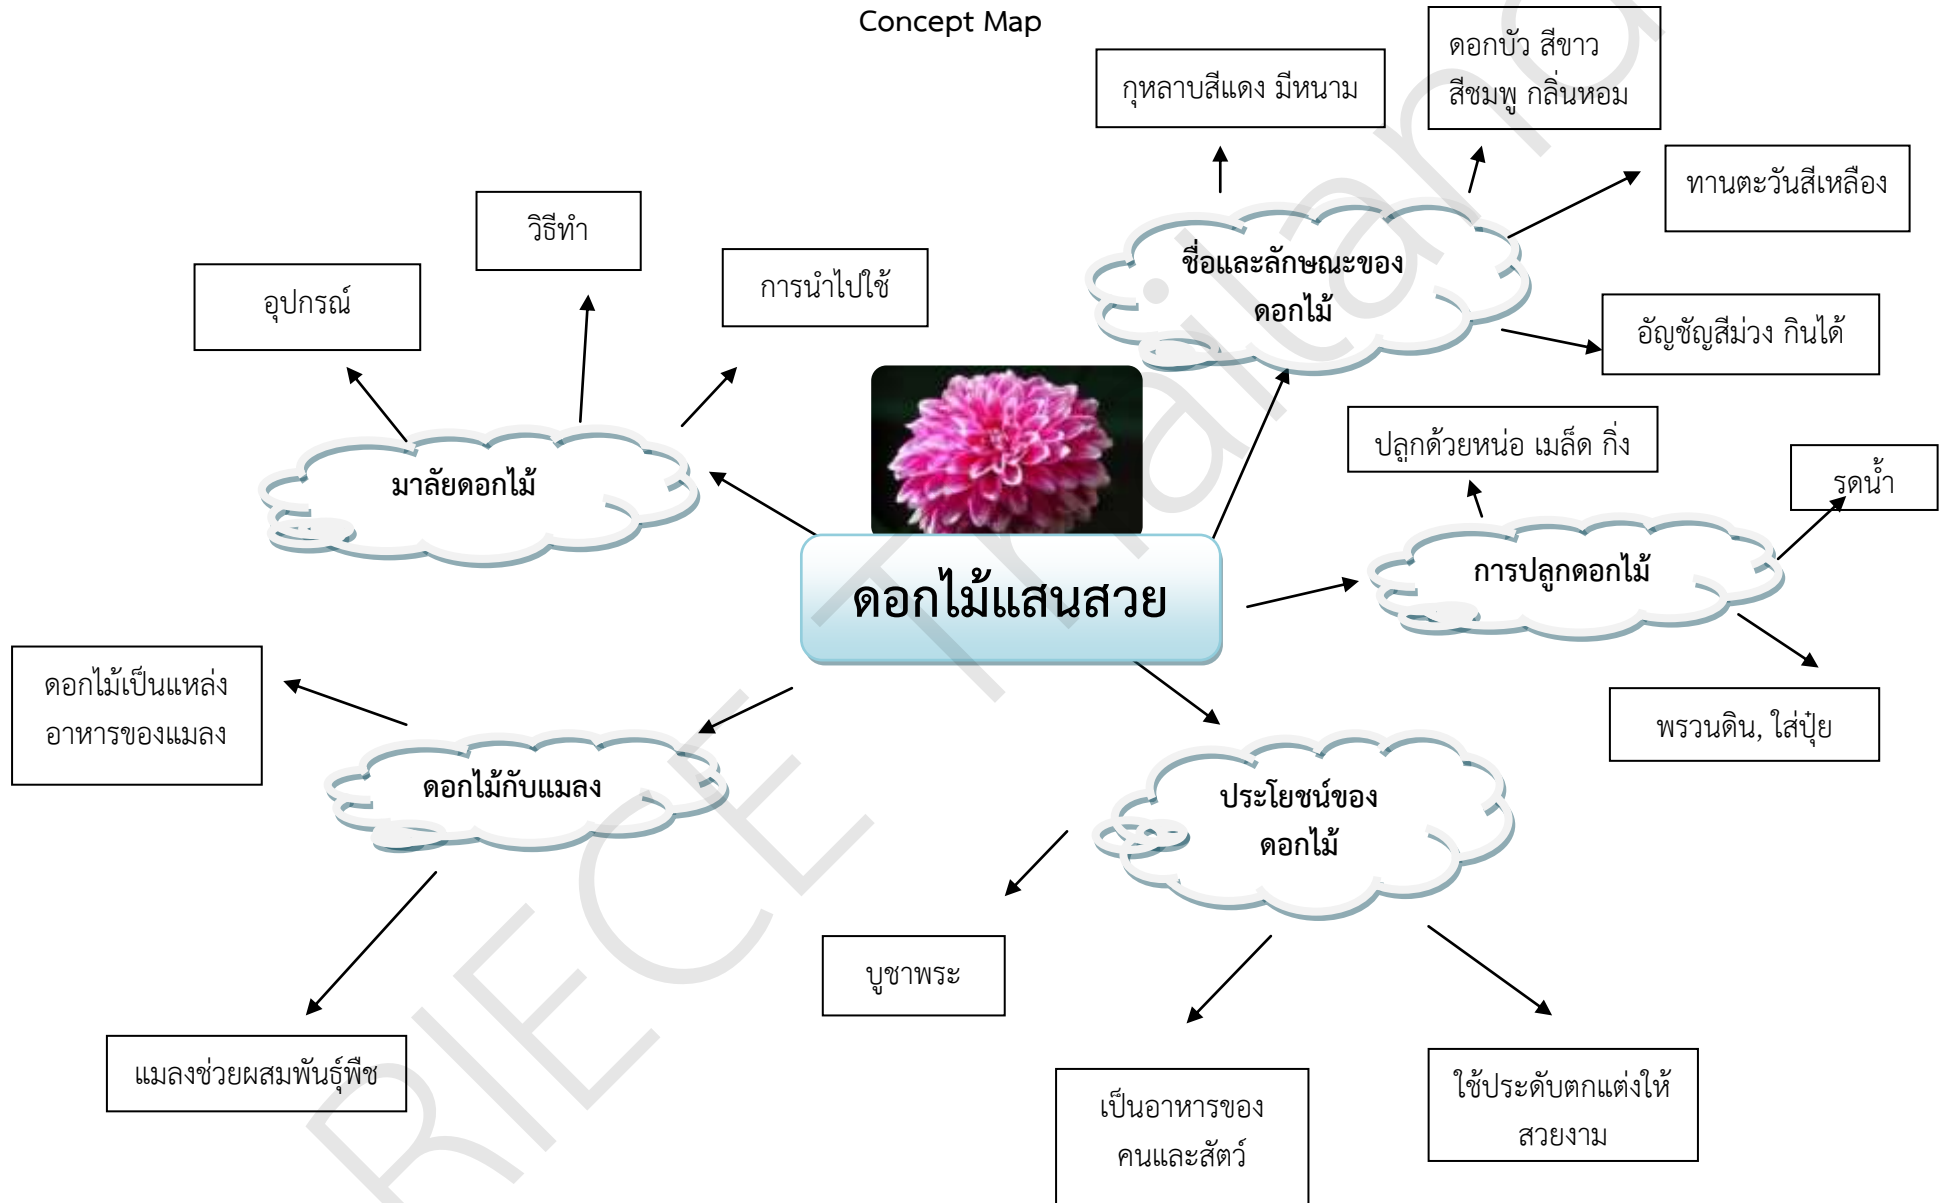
Concept Map

ดอกไม้แสนสวย

มาลัยดอกไม้

อุปกรณ์

วิธีทำ

การนำไปใช้

ชื่อและลักษณะของดอกไม้

กุหลาบสีแดง มีหนาม

ดอกบัว สีขาว สีชมพู กลิ่นหอม

ทานตะวันสีเหลือง

อัญชัญสีม่วง กินได้

การปลูกดอกไม้

ปลูกด้วยหน่อ เมล็ด กิ่ง

รดน้ำ

พรวนดิน, ใส่ปุ๋ย

ประโยชน์ของดอกไม้

บูชาพระ

เป็นอาหารของคนและสัตว์

ใช้ประดับตกแต่งให้สวยงาม

ดอกไม้กับแมลง

ดอกไม้เป็นแหล่งอาหารของแมลง

แมลงช่วยผสมพันธุ์พืช

RIECE Thailand